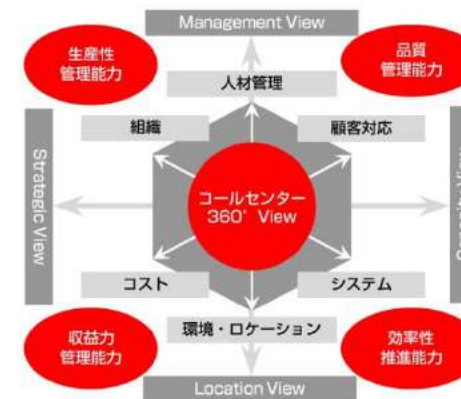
Management View

生産性
管理能力

品質
管理能力

人材管理

組織

顧客対応

Strategic View

コールセンター
360° View

コスト

システム

環境・ロケーション

収益力
管理能力

効率性
推進能力

Location View